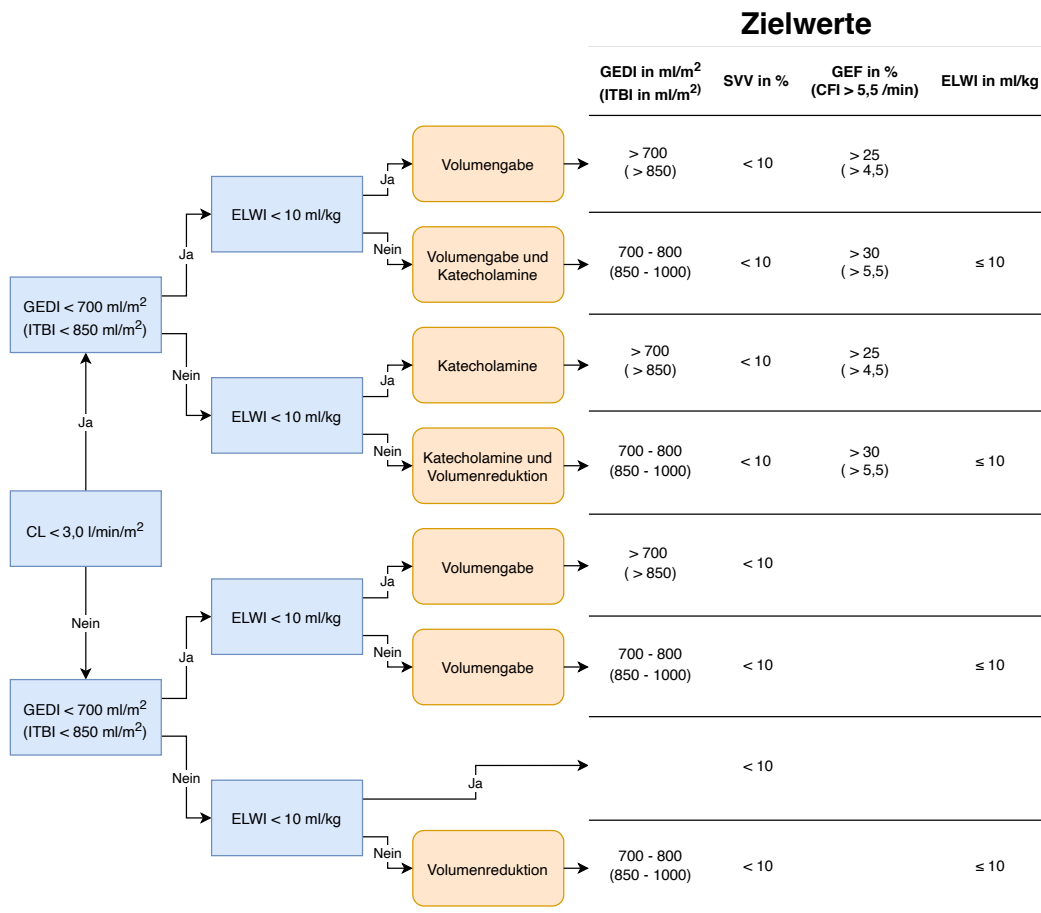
Zielwerte

CL < 3,0 l/min/m$^2$

Ja

GEDI < 700 ml/m$^2$ (ITBI < 850 ml/m$^2$)

Ja

ELWI < 10 ml/kg

Ja

Volumengabe

Nein

Volumengabe und Katecholamine

Nein

ELWI < 10 ml/kg

Ja

Katecholamine

Nein

Katecholamine und Volumenreduktion

Nein

GEDI < 700 ml/m$^2$ (ITBI < 850 ml/m$^2$)

Ja

ELWI < 10 ml/kg

Ja

Volumengabe

Nein

Volumengabe

Nein

ELWI < 10 ml/kg

Ja

Nein

Volumenreduktion

| GEDI in ml/m$^2$ (ITBI in ml/m$^2$) | SVV in % | GEF in % (CFI > 5,5 /min) | ELWI in ml/kg |
|---|---|---|---|
| > 700 ( > 850) | < 10 | > 25 ( > 4,5) | |
| 700 - 800 (850 - 1000) | < 10 | > 30 ( > 5,5) | ≤ 10 |
| > 700 ( > 850) | < 10 | > 25 ( > 4,5) | |
| 700 - 800 (850 - 1000) | < 10 | > 30 ( > 5,5) | ≤ 10 |
| > 700 ( > 850) | < 10 | | |
| 700 - 800 (850 - 1000) | < 10 | | ≤ 10 |
| | < 10 | | |
| 700 - 800 (850 - 1000) | < 10 | | ≤ 10 |